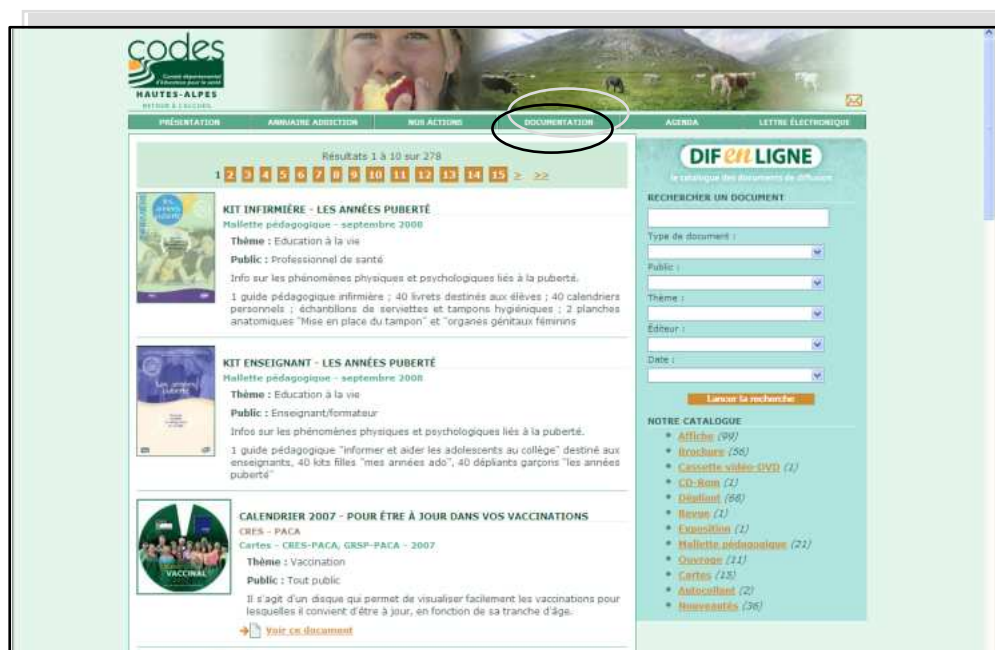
codes
Comité départemental d'Education pour la santé
HAUTES-ALPES
RETOUR À L'ACCUEIL

PRÉSENTATION | ANNUAIRE ADDICTION | NOS ACTIONS | DOCUMENTATION | AGENDA | LETTRE ÉLECTRONIQUE

Résultats 1 à 10 sur 278
1 2 3 4 5 6 7 8 9 10 11 12 13 14 15 > >>

KIT INFIRMIÈRE - LES ANNÉES PUBERTÉ
Mallette pédagogique - septembre 2008
Thème : Education à la vie
Public : Professionnel de santé
Info sur les phénomènes physiques et psychologiques liés à la puberté.
1 guide pédagogique infirmière ; 40 livrets destinés aux élèves ; 40 calendriers personnels ; échantillons de serviettes et tampons hygiéniques ; 2 planches anatomiques "Mise en place du tampon" et "organes génitaux féminins

KIT ENSEIGNANT - LES ANNÉES PUBERTÉ
Mallette pédagogique - septembre 2008
Thème : Education à la vie
Public : Enseignant/formateur
Infos sur les phénomènes physiques et psychologiques liés à la puberté.
1 guide pédagogique "informer et aider les adolescents au collège" destiné aux enseignants, 40 kits filles "mes années ado", 40 dépliants garçons "les années puberté"

CALENDRIER 2007 - POUR ÊTRE À JOUR DANS VOS VACCINATIONS
CRES - PACA
Cartes - CRES-PACA, GRSP-PACA - 2007
Thème : Vaccination
Public : Tout public
Il s'agit d'un disque qui permet de visualiser facilement les vaccinations pour lesquelles il convient d'être à jour, en fonction de sa tranche d'âge.
Voir ce document

DIF en LIGNE
le catalogue des documents de diffusion
RECHERCHER UN DOCUMENT
Type de document :
Public :
Thème :
Editeur :
Date :
Lancer la recherche

NOTRE CATALOGUE
• Affiche (99)
• Brochure (56)
• Cassette vidéo-DVD (1)
• CD-Rom (1)
• Dépliant (68)
• Revue (1)
• Exposition (1)
• Mallette pédagogique (21)
• Ouvrage (11)
• Cartes (15)
• Autocollant (2)
• Nouveautés (36)